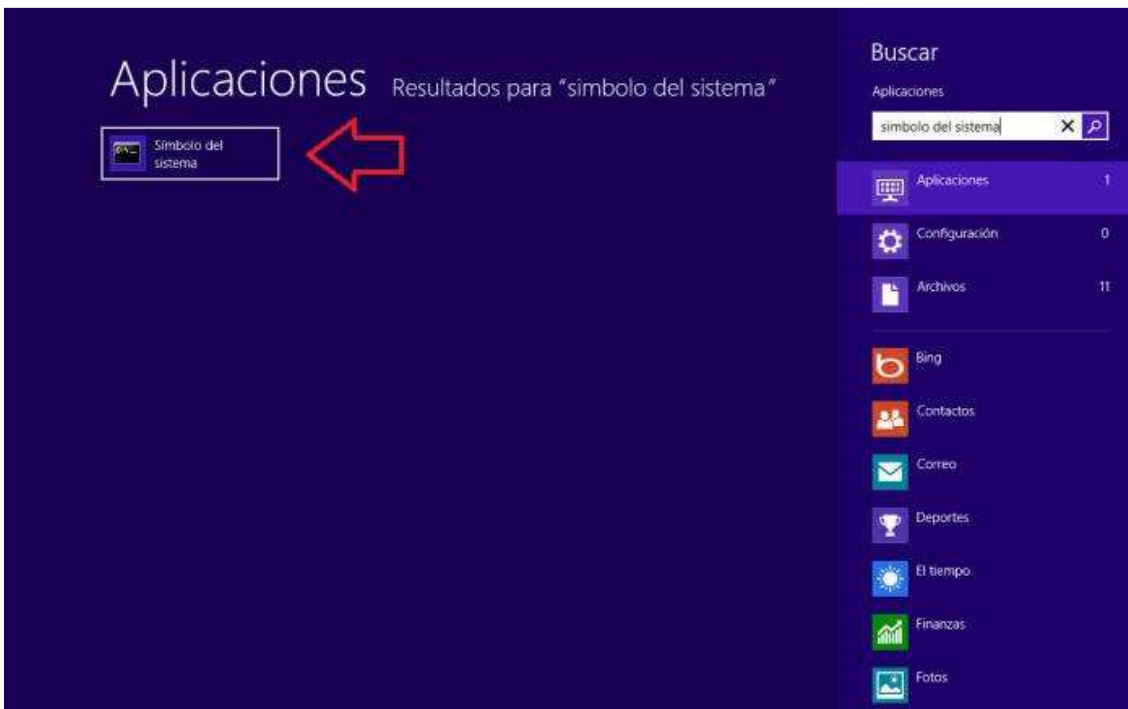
Aplicaciones Resultados para "simbolo del sistema"

Símbolo del sistema

Buscar

Aplicaciones

simbolo del sistema

Aplicaciones 1

Configuración 0

Archivos 11

Bing

Contactos

Correo

Deportes

El tiempo

Finanzas

Fotos